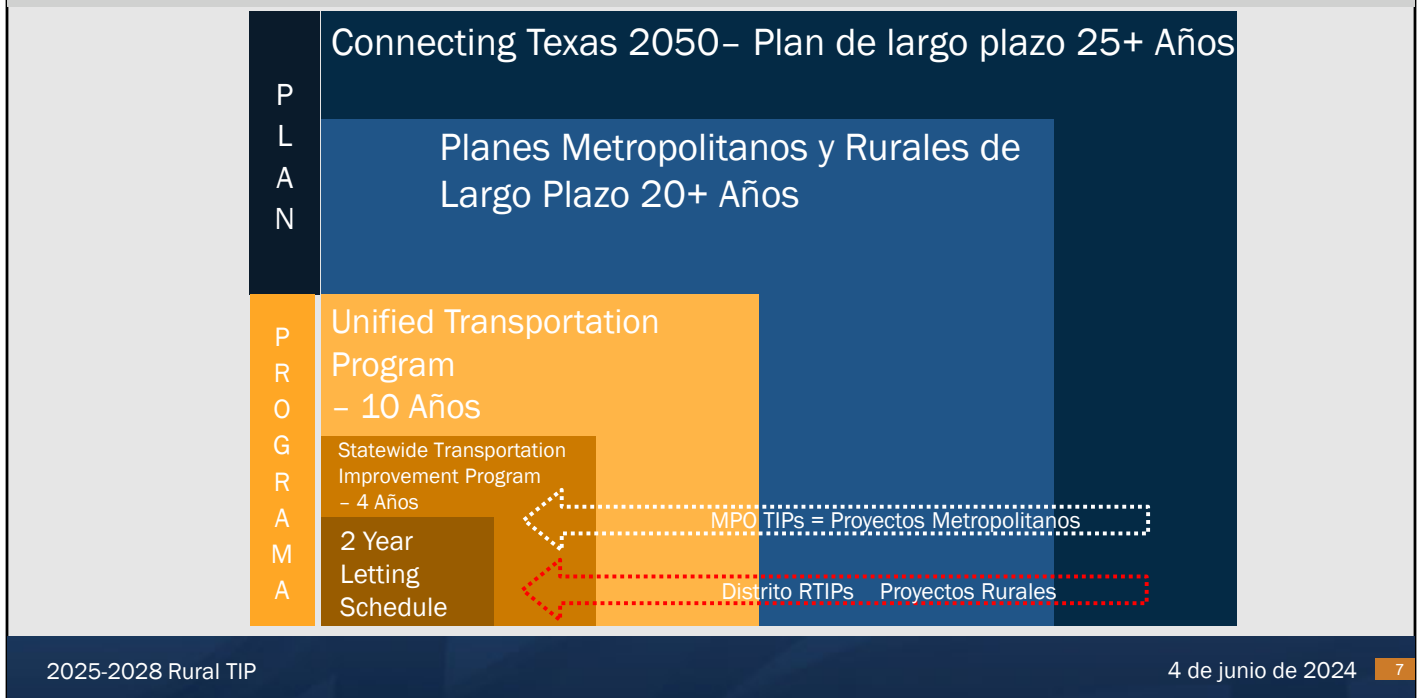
PLAN

Connecting Texas 2050– Plan de largo plazo 25+ Años

Planes Metropolitanos y Rurales de Largo Plazo 20+ Años

PROGRAMA

Unified Transportation Program – 10 Años

Statewide Transportation Improvement Program – 4 Años

2 Year Letting Schedule

MPO TIPs = Proyectos Metropolitanos

Distrito RTIPs Proyectos Rurales

2025-2028 Rural TIP

4 de junio de 2024

7